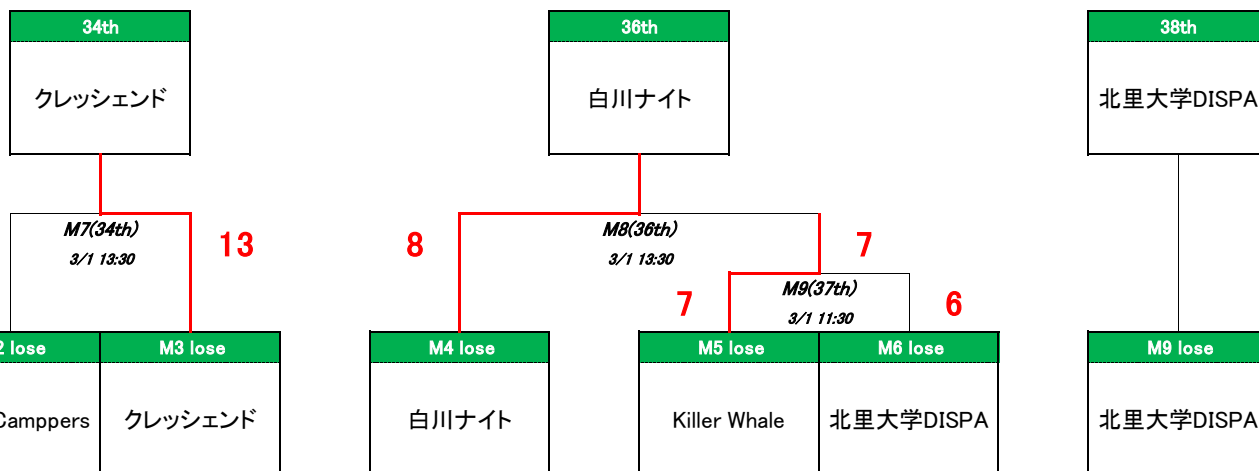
34th

クレッシェンド

M7(34th)
3/1 13:30

13

2 lose
Camppers

M3 lose
クレッシェンド

36th

白川ナイト

8

M8(36th)
3/1 13:30

7

M9(37th)
3/1 11:30

7

6

M4 lose
白川ナイト

M5 lose
Killer Whale

M6 lose
北里大学DISPA

38th

北里大学DISPA

M9 lose
北里大学DISPA